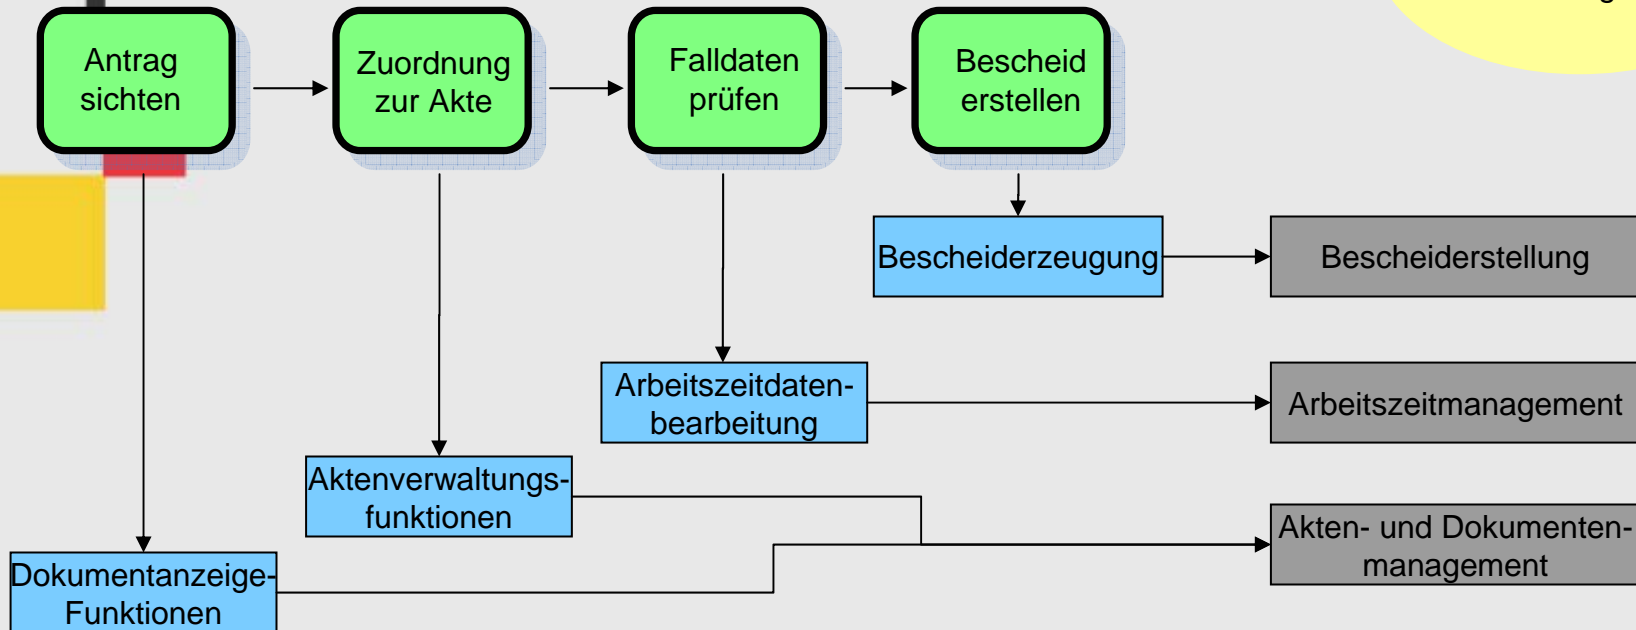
Antrag sichten

Zuordnung zur Akte

Falldaten prüfen

Bescheid erstellen

Bescheiderzeugung

Bescheiderstellung

Arbeitszeitdatenbearbeitung

Arbeitszeitmanagement

Aktenverwaltungsfunktionen

Akten- und Dokumentenmanagement

Dokumentanzeige-Funktionen